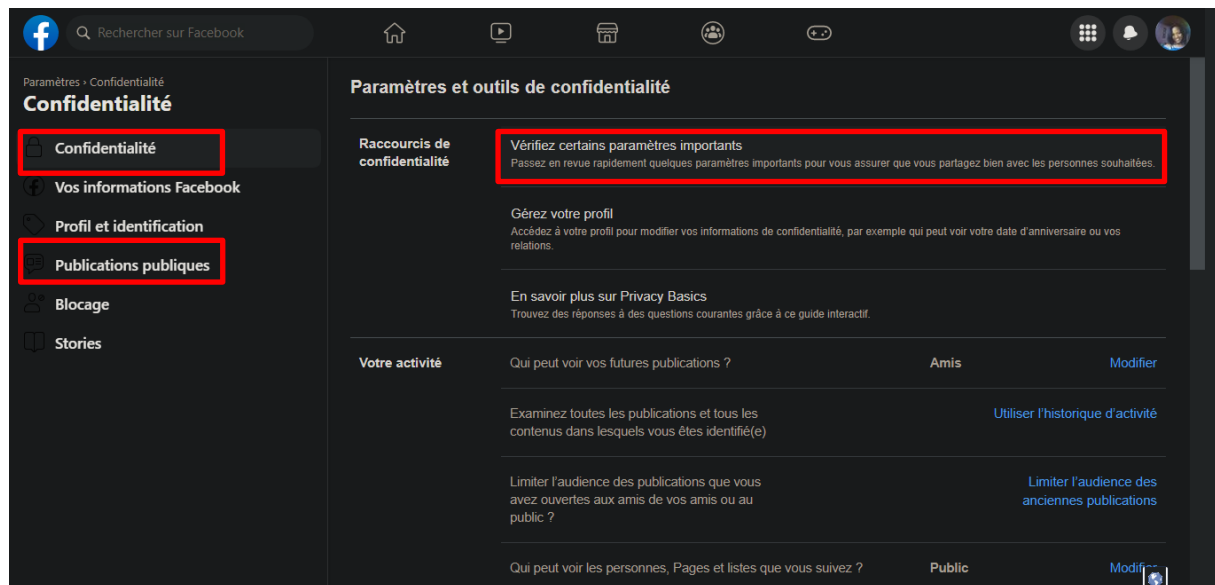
Rechercher sur Facebook

Paramètres › Confidentialité
Confidentialité

Confidentialité
Vos informations Facebook
Profil et identification
Publications publiques
Blocage
Stories

Paramètres et outils de confidentialité

Raccourcis de confidentialité

Vérifiez certains paramètres importants
Passez en revue rapidement quelques paramètres importants pour vous assurer que vous partagez bien avec les personnes souhaitées.

Gérez votre profil
Accédez à votre profil pour modifier vos informations de confidentialité, par exemple qui peut voir votre date d'anniversaire ou vos relations.

En savoir plus sur Privacy Basics
Trouvez des réponses à des questions courantes grâce à ce guide interactif.

Votre activité

| Qui peut voir vos futures publications ? | Amis | Modifier |
|---|---|---|
| Examinez toutes les publications et tous les contenus dans lesquels vous êtes identifié(e) | | Utiliser l'historique d'activité |
| Limiter l'audience des publications que vous avez ouvertes aux amis de vos amis ou au public ? | | Limiter l'audience des anciennes publications |
| Qui peut voir les personnes, Pages et listes que vous suivez ? | Public | Modifier |